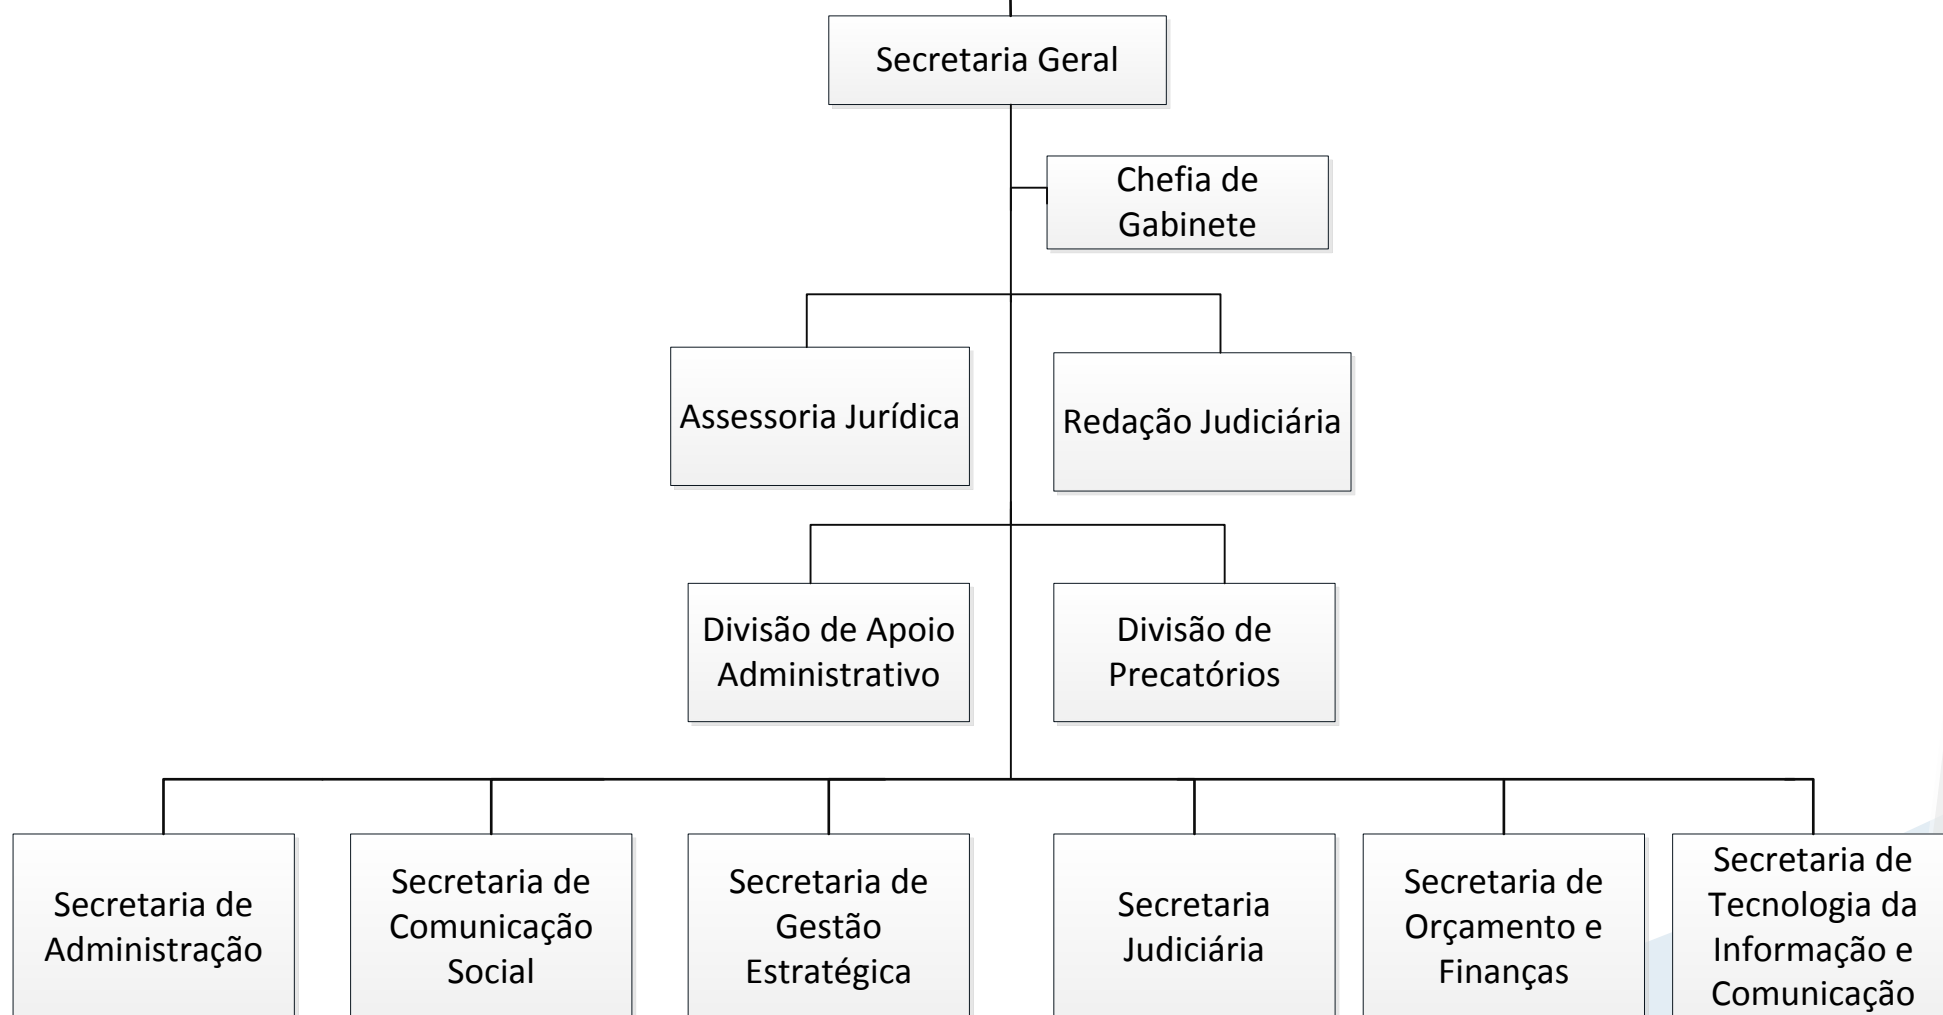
Secretaria Geral

Chefia de Gabinete

Assessoria Jurídica

Redação Judiciária

Divisão de Apoio Administrativo

Divisão de Precatórios

Secretaria de Administração

Secretaria de Comunicação Social

Secretaria de Gestão Estratégica

Secretaria Judiciária

Secretaria de Orçamento e Finanças

Secretaria de Tecnologia da Informação e Comunicação